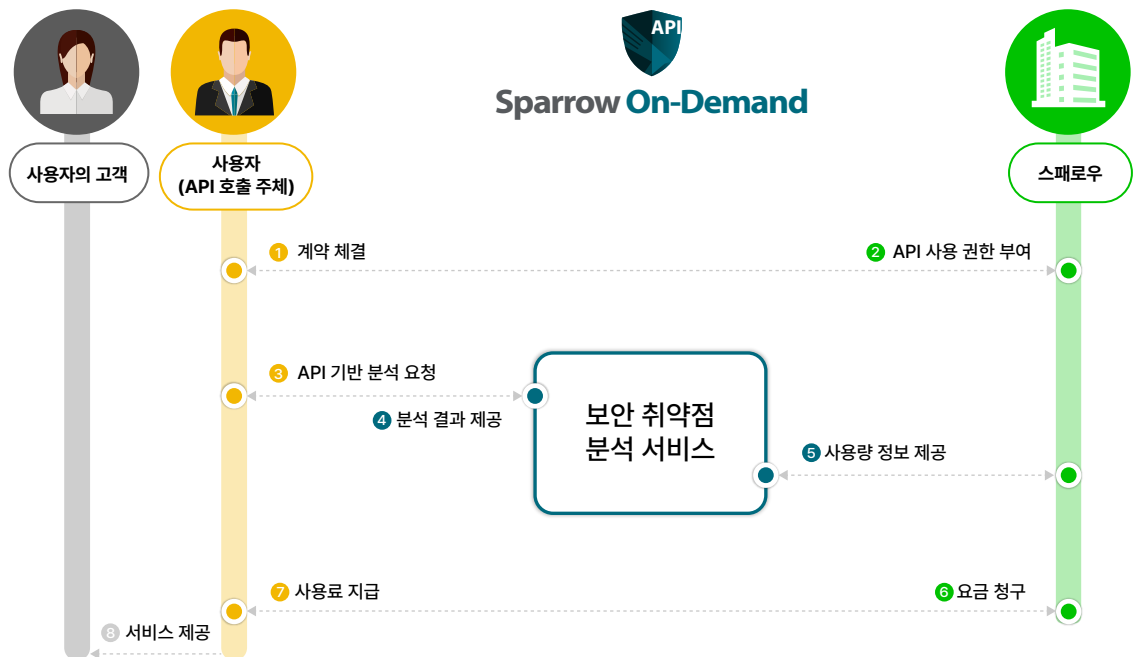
API

Sparrow On-Demand

사용자의 고객

사용자
(API 호출 주체)

스패로우

1 계약 체결

2 API 사용 권한 부여

3 API 기반 분석 요청

4 분석 결과 제공

보안 취약점
분석 서비스

5 사용량 정보 제공

7 사용료 지급

6 요금 청구

8 서비스 제공